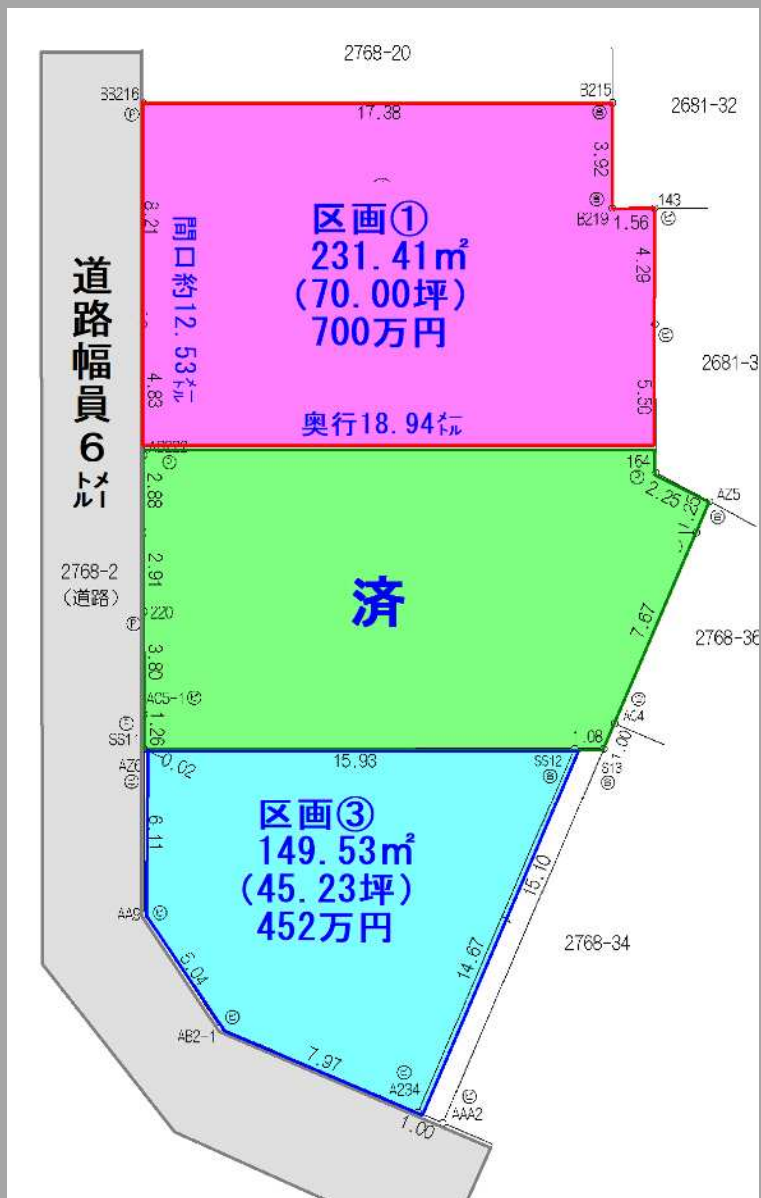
2768-20

B3216

17.38

B215

2681-32

3.92

B219

143

1.56

区画①
231.41㎡
(70.00坪)
700万円

間口約12.53メートル

8.21

4.83

4.29

2681-3

5.50

奥行18.94メートル

道路幅員6メートル

AB222

164

2.88

2.25

AZ5

1.25

2768-2
(道路)

2.91

済

220

7.67

2768-36

3.80

AC5-1

SS1

1.26

AZ4

1.08

1.00

AZ0

0.02

15.93

SS12

S13

区画③
149.53㎡
(45.23坪)
452万円

6.11

15.10

AA9

14.67

2768-34

5.04

AB2-1

7.97

A234

AAA2

1.00